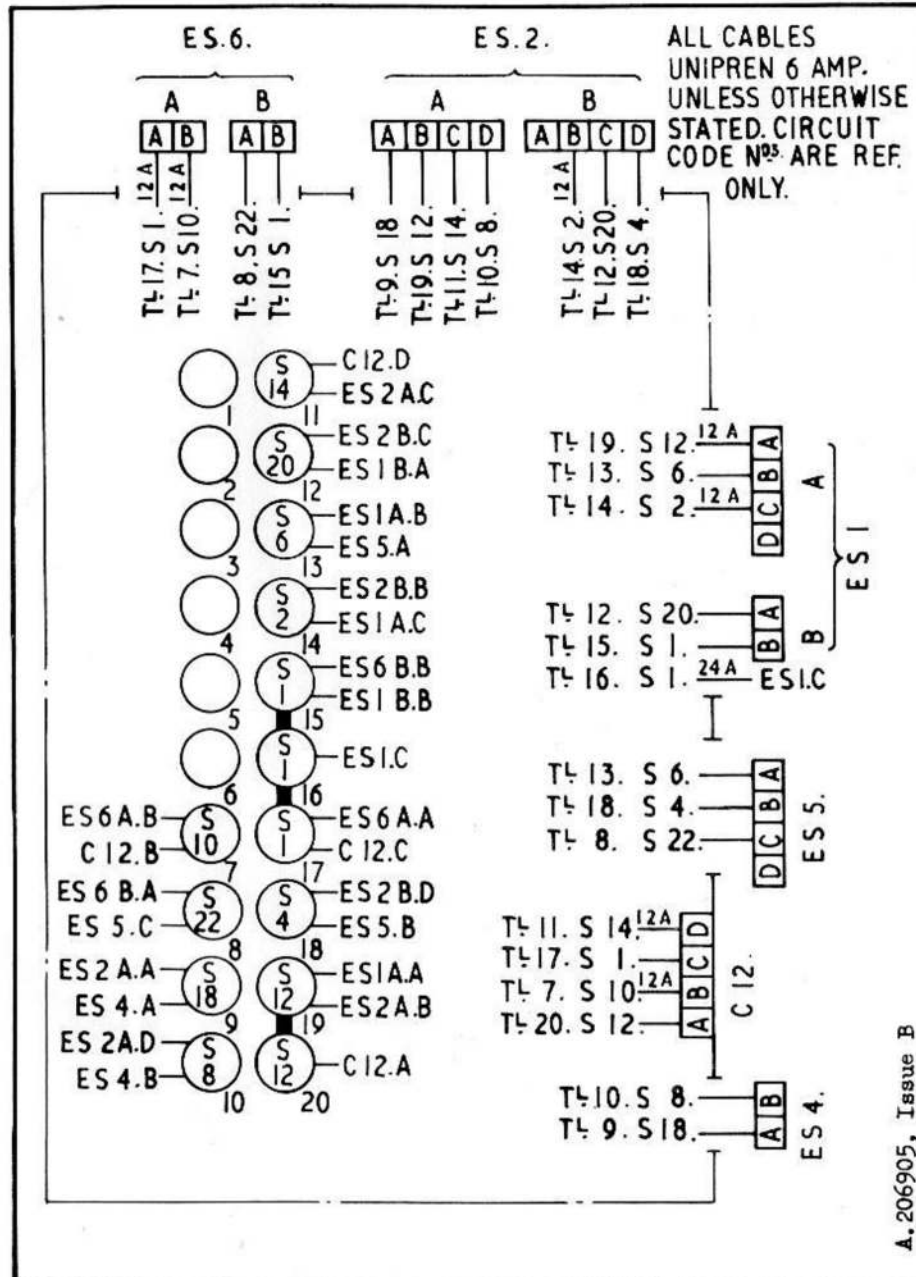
ES.6.
A B
A B A B
12A 12A
TL 17. S 1.
TL 7. S 10.
TL 8. S 22.
TL 15 S 1.

ES.2.
A B
A B C D A B C D
TL 9. S 18
TL 19. S 12.
TL 11. S 14.
TL 10. S 8.
12A
TL 14. S 2.
TL 12. S 20.
TL 18. S 4.

ALL CABLES UNIPREN 6 AMP. UNLESS OTHERWISE STATED. CIRCUIT CODE NOS. ARE REF. ONLY.

1
2
3
4
5
6
ES6 A.B — S 10 — C 12.B
7
ES 6 B.A — S 22 — ES 5.C
8
ES 2 A.A — S 18 — ES 4.A
9
ES 2A.D — S 8 — ES 4.B
10

S 14 — C 12.D, ES 2 A.C
11
S 20 — ES 2 B.C, ES 1 B.A
12
S 6 — ES 1 A.B, ES 5.A
13
S 2 — ES 2 B.B, ES 1 A.C
14
S 1 — ES 6 B.B, ES 1 B.B
15
S 1 — ES 1.C
16
S 1 — ES 6 A.A, C 12.C
17
S 4 — ES 2 B.D, ES 5.B
18
S 12 — ES 1 A.A, ES 2 A.B
19
S 12 — C 12.A
20

TL 19. S 12. 12 A A
TL 13. S 6. B
TL 14. S 2. 12 A C
D
A
TL 12. S 20. A
TL 15. S 1. B
B
ES 1
TL 16. S 1. 24 A ES 1.C

TL 13. S 6. A
TL 18. S 4. B
TL 8. S 22. C
D
ES 5.

TL 11. S 14. 12A D
TL 17. S 1. C
TL 7. S 10. 12A B
TL 20. S 12. A
C 12.

TL 10. S 8. B
TL 9. S 18. A
ES 4.

A.206905, Issue B